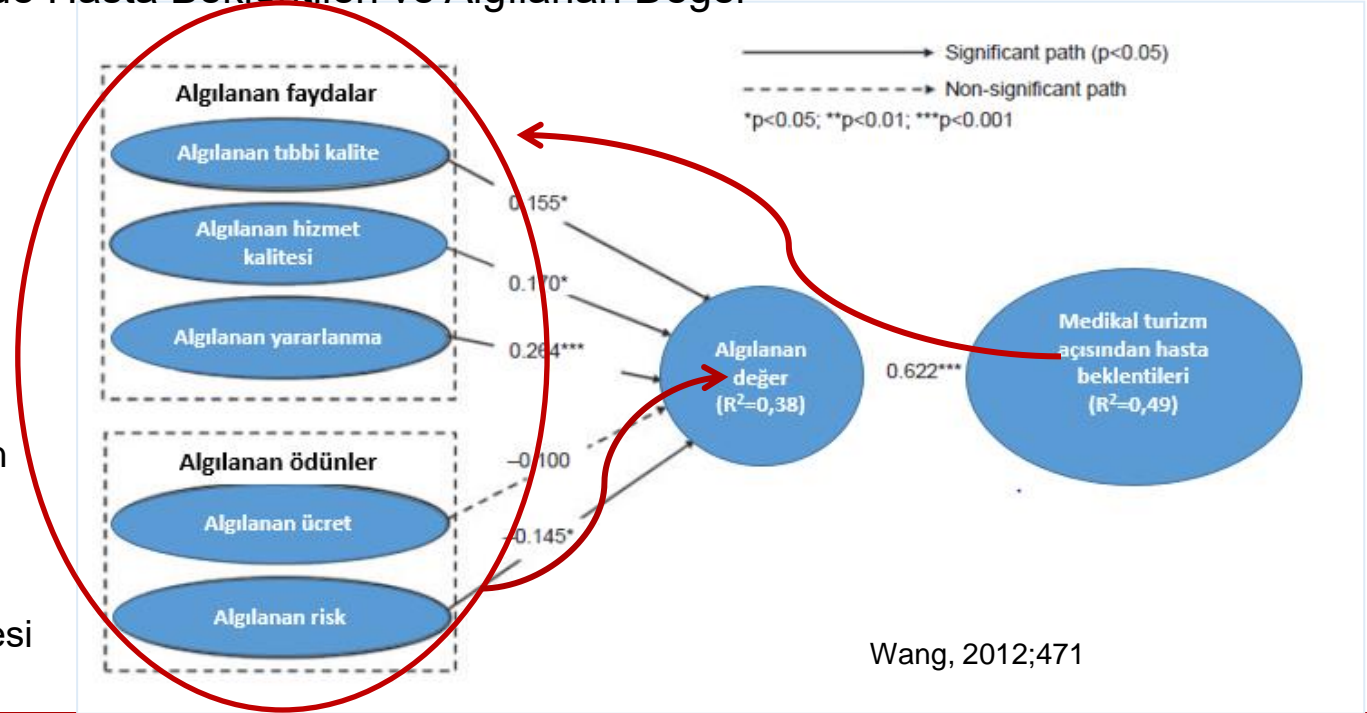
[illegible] Hasta Beklentileri ve Algılanan Değer

Significant path (p<0.05)
Non-significant path
*p<0.05; **p<0.01; ***p<0.001

Algılanan faydalar
Algılanan tıbbi kalite
Algılanan hizmet kalitesi
Algılanan yararlanma

0.155*
0.170*
0.264***

Algılanan değer ($R^2$=0,38)

0.622***

Medikal turizm açısından hasta beklentileri ($R^2$=0,49)

Algılanan ödünler
Algılanan ücret
Algılanan risk

–0.100
–0.145*

n

esi

Wang, 2012;471